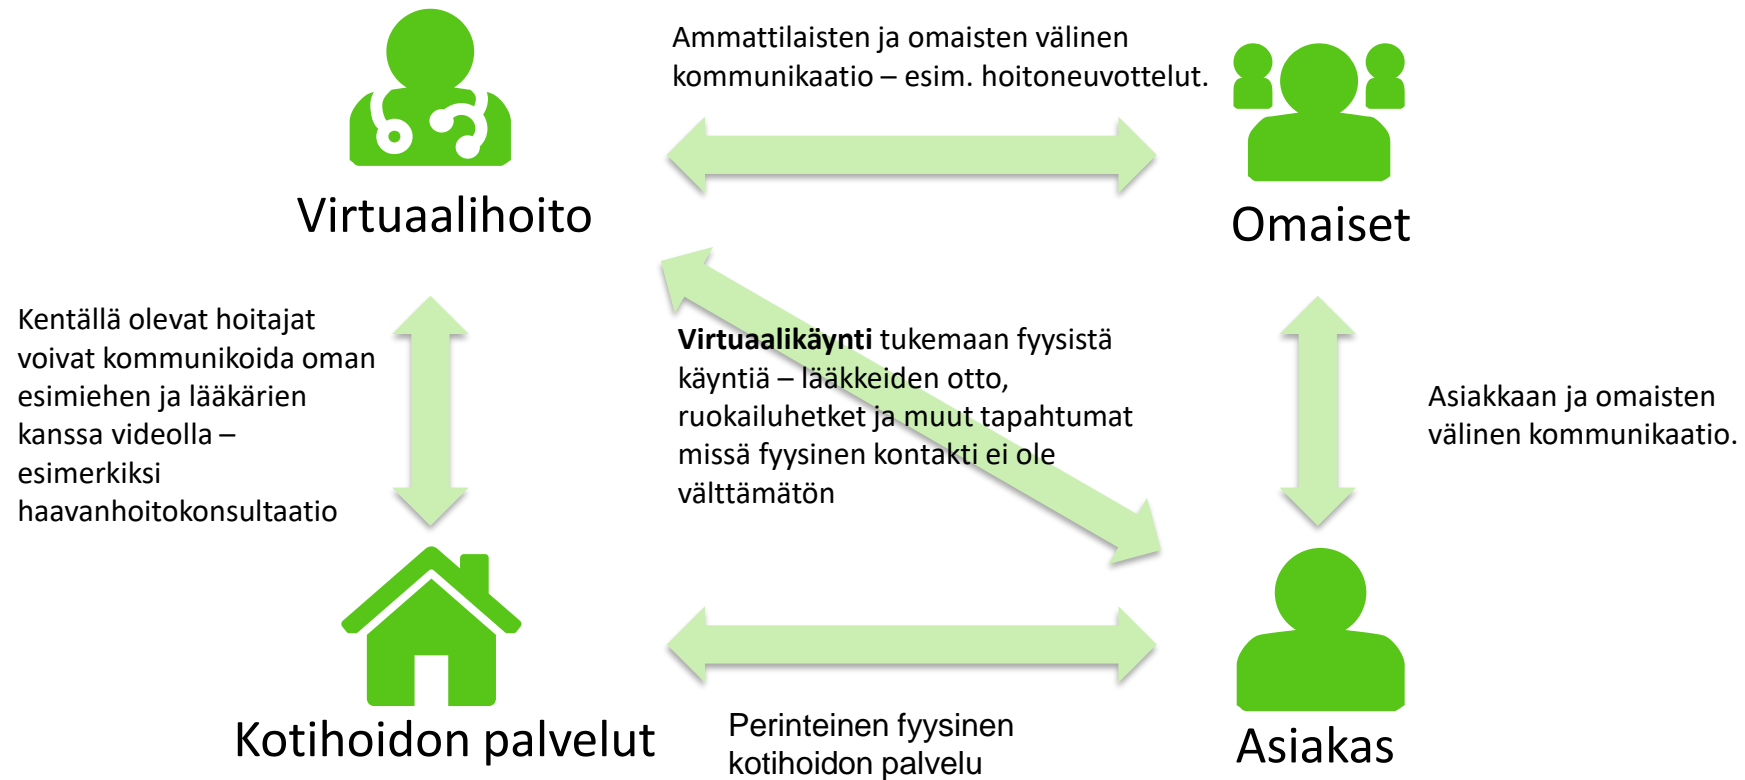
Ammattilaisten ja omaisten välinen kommunikaatio – esim. hoitoneuvottelut.

Virtuaalihoito

Omaiset

Kentällä olevat hoitajat voivat kommunikoida oman esimiehen ja lääkärien kanssa videolla – esimerkiksi haavanhoitokonsultaatio

**Virtuaalikäynti** tukemaan fyysistä käyntiä – lääkkeiden otto, ruokailuhetket ja muut tapahtumat missä fyysinen kontakti ei ole välttämätön

Asiakkaan ja omaisten välinen kommunikaatio.

Kotihoidon palvelut

Perinteinen fyysinen kotihoidon palvelu

Asiakas